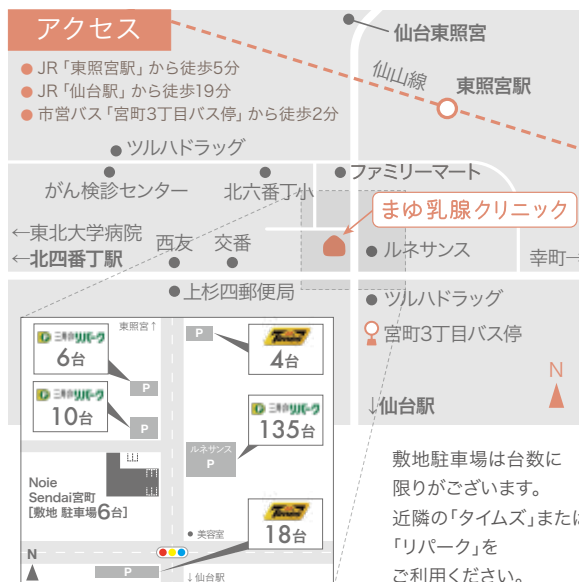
アクセス

JR「東照宮駅」から徒歩5分
JR「仙台駅」から徒歩19分
市営バス「宮町3丁目バス停」から徒歩2分

仙台東照宮
仙山線
東照宮駅
ツルハドラッグ
がん検診センター
北六番丁小
ファミリーマート
まゆ乳腺クリニック
←東北大学病院
←北四番丁駅
西友
交番
ルネサンス
幸町→
上杉四郵便局
ツルハドラッグ
宮町3丁目バス停
N
↓仙台駅

東照宮↑
P
三井のリパーク 6台
P
Times 4台
三井のリパーク 10台
P
P
三井のリパーク 135台
ルネサンス P
Noie Sendai宮町 [敷地 駐車場6台]
Times 18台
● 美容室
N
P
↓仙台駅

敷地駐車場は台数に限りがございます。近隣の「タイムズ」または「リパーク」をご利用ください。